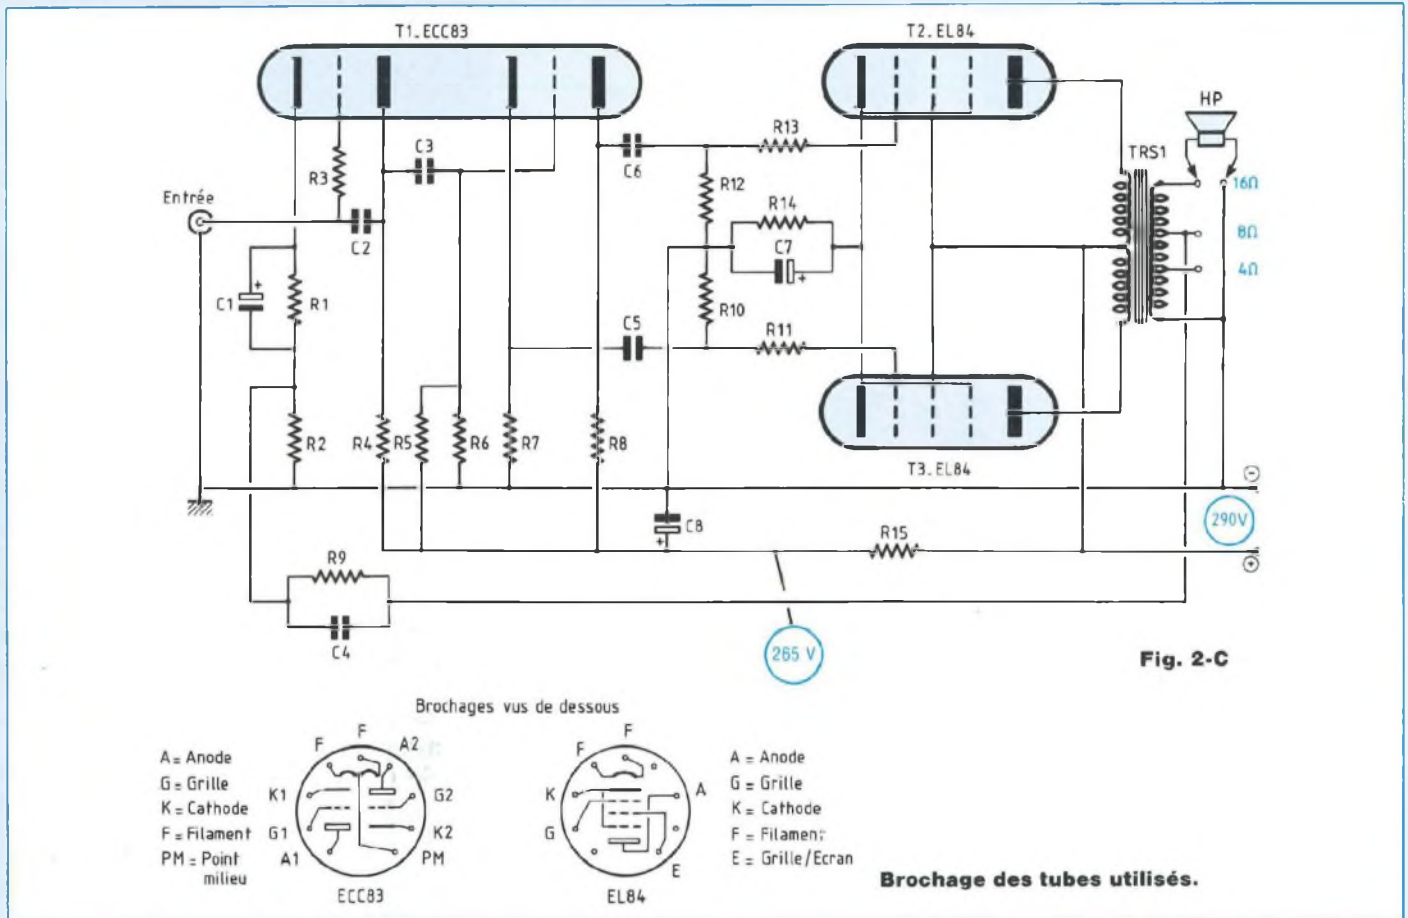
T1. ECC83

T2. EL84

HP

R13

TRS1

C6

16Ω

C3

R3

R12

Entrée

R14

8Ω

C7

C2

4Ω

C1

R1

R10

C5

R11

R2

R4

R5

R6

R7

R8

T3. EL84

C8

290V

R15

R9

C4

265 V

Fig. 2-C

Brochages vus de dessous

A = Anode
G = Grille
K = Cathode
F = Filament
PM = Point milieu

F
F
A2
K1
G2
G1
K2
A1
PM
ECC83

F
F
K
A
G
E
EL84

A = Anode
G = Grille
K = Cathode
F = Filament
E = Grille/Ecran

Brochage des tubes utilisés.